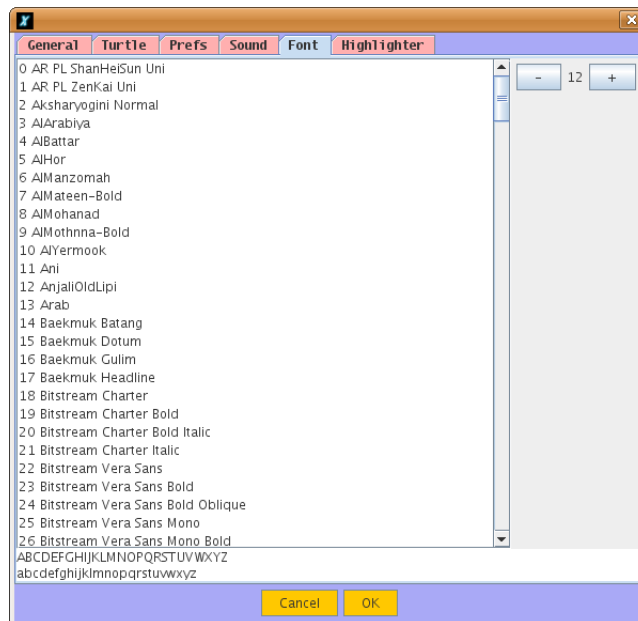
General Turtle Prefs Sound Font Highlighter

0 AR PL ShanHeiSun Uni
1 AR PL ZenKai Uni
2 Aksharyogini Normal
3 AlArabiya
4 AlBattar
5 AlHor
6 AlManzomah
7 AlMateen-Bold
8 AlMohanad
9 AlMothnna-Bold
10 AlYermook
11 Ani
12 AnjaliOldLipi
13 Arab
14 Baekmuk Batang
15 Baekmuk Dotum
16 Baekmuk Gulim
17 Baekmuk Headline
18 Bitstream Charter
19 Bitstream Charter Bold
20 Bitstream Charter Bold Italic
21 Bitstream Charter Italic
22 Bitstream Vera Sans
23 Bitstream Vera Sans Bold
24 Bitstream Vera Sans Bold Oblique
25 Bitstream Vera Sans Mono
26 Bitstream Vera Sans Mono Bold

- 12 +

ABCDEFGHIJKLMNOPQRSTUVWXYZ
abcdefghijklmnopqrstuvwxyz

Cancel OK